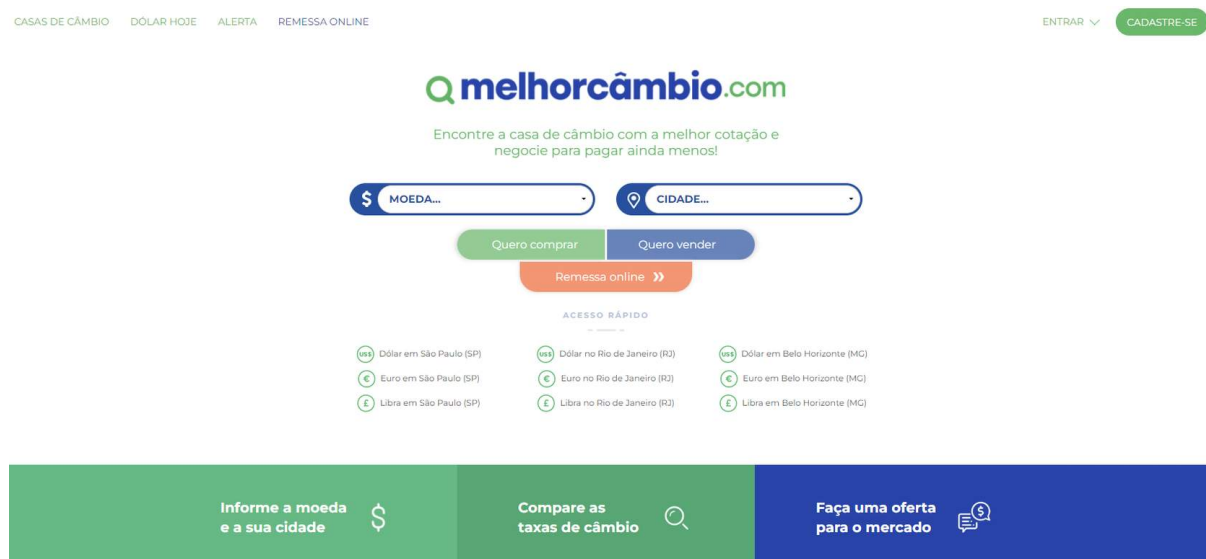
CASAS DE CÂMBIO DÓLAR HOJE ALERTA REMESSA ONLINE

ENTRAR CADASTRE-SE

melhorcâmbio.com

Encontre a casa de câmbio com a melhor cotação e negocie para pagar ainda menos!

$ MOEDA...

CIDADE...

Quero comprar

Quero vender

Remessa online »

ACESSO RÁPIDO

US$ Dólar em São Paulo (SP)

€ Euro em São Paulo (SP)

£ Libra em São Paulo (SP)

US$ Dólar no Rio de Janeiro (RJ)

€ Euro no Rio de Janeiro (RJ)

£ Libra no Rio de Janeiro (RJ)

US$ Dólar em Belo Horizonte (MG)

€ Euro em Belo Horizonte (MG)

£ Libra em Belo Horizonte (MG)

Informe a moeda e a sua cidade

Compare as taxas de câmbio

Faça uma oferta para o mercado